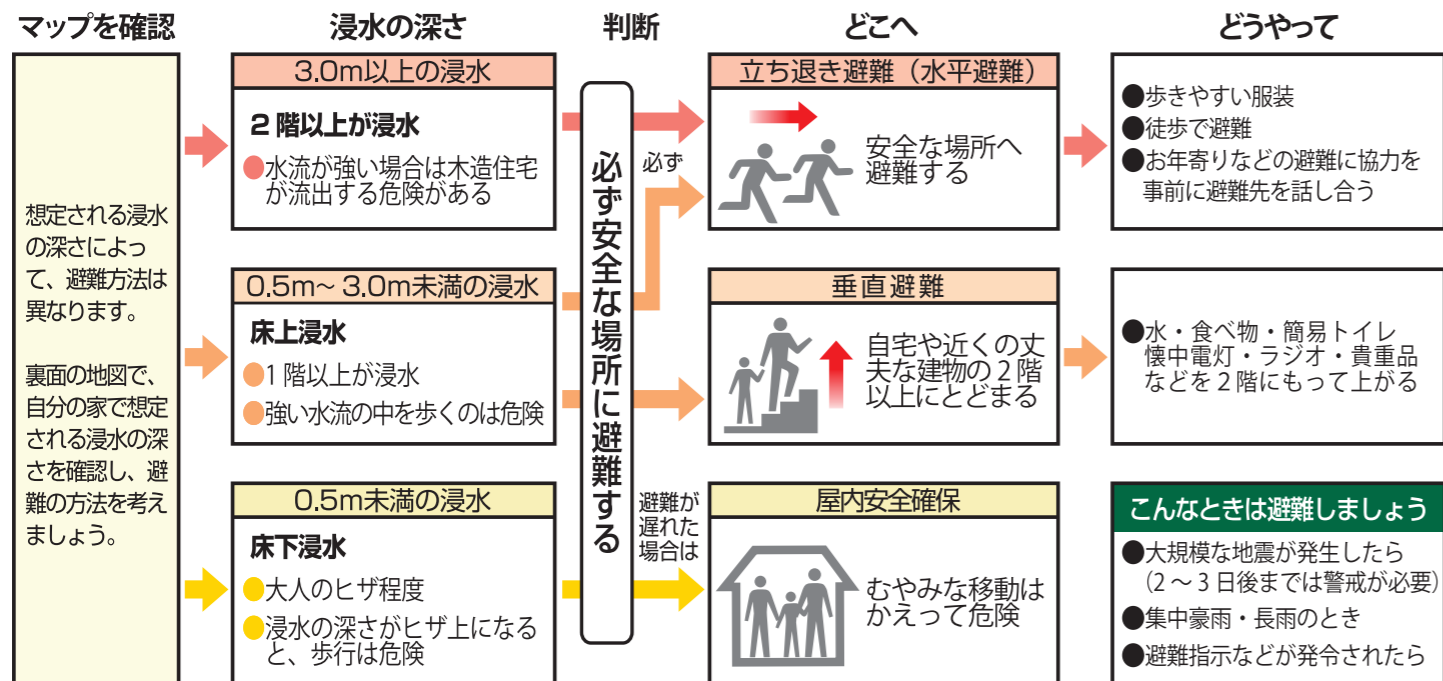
マップを確認

想定される浸水の深さによって、避難方法は異なります。

裏面の地図で、自分の家で想定される浸水の深さを確認し、避難の方法を考えましょう。

浸水の深さ

3.0m以上の浸水

2階以上が浸水

●水流が強い場合は木造住宅が流出する危険がある

0.5m～3.0m未満の浸水

床上浸水

●1階以上が浸水

●強い水流の中を歩くのは危険

0.5m未満の浸水

床下浸水

●大人のヒザ程度

●浸水の深さがヒザ上になると、歩行は危険

判断

必ず安全な場所に避難する

必ず

避難が遅れた場合は

どこへ

立ち退き避難（水平避難）

安全な場所へ避難する

垂直避難

自宅や近くの丈夫な建物の2階以上にとどまる

屋内安全確保

むやみな移動はかえって危険

どうやって

●歩きやすい服装

●徒歩で避難

●お年寄りなどの避難に協力を事前に避難先を話し合う

●水・食べ物・簡易トイレ懐中電灯・ラジオ・貴重品などを2階にもって上がる

こんなときは避難しましょう

●大規模な地震が発生したら（2～3日後までは警戒が必要）

●集中豪雨・長雨のとき

●避難指示などが発令されたら